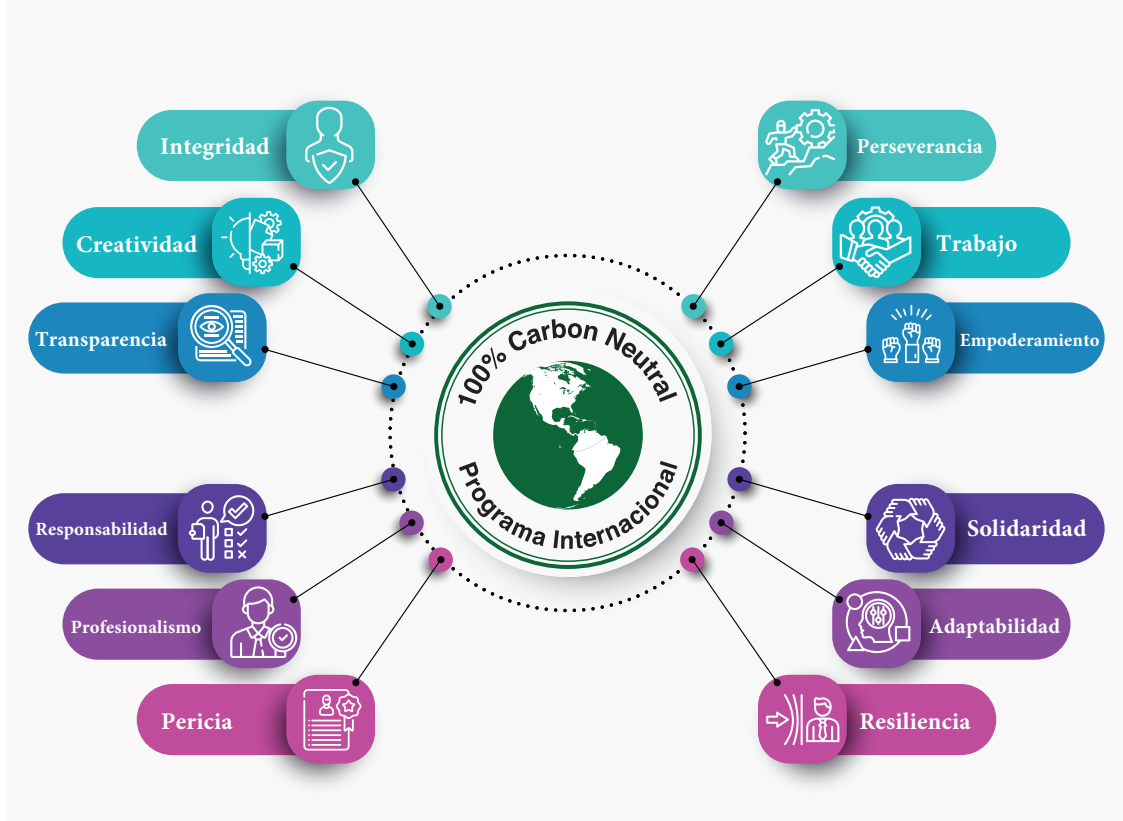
Integridad

Creatividad

Transparencia

Responsabilidad

Profesionalismo

Pericia

100% Carbon Neutral

Programa Internacional

Perseverancia

Trabajo

Empoderamiento

Solidaridad

Adaptabilidad

Resiliencia